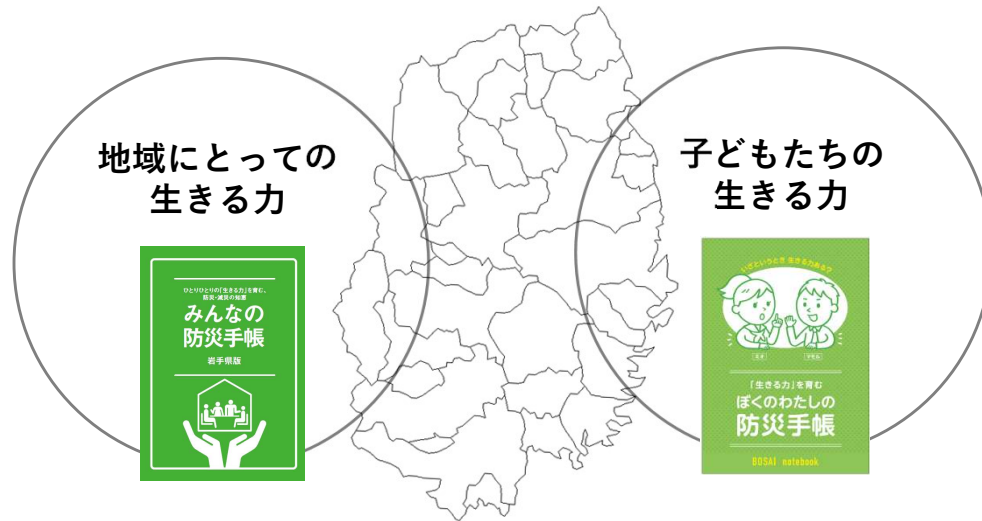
地域にとっての
生きる力

ひとりひとりの「生きる力」を育む、防災・減災の知恵
みんなの
防災手帳
岩手県版

子どもたちの
生きる力

いざというとき 生きる力あそび

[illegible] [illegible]

「生きる力」を育む
ぼくのわたしの
防災手帳
BOSAI notebook